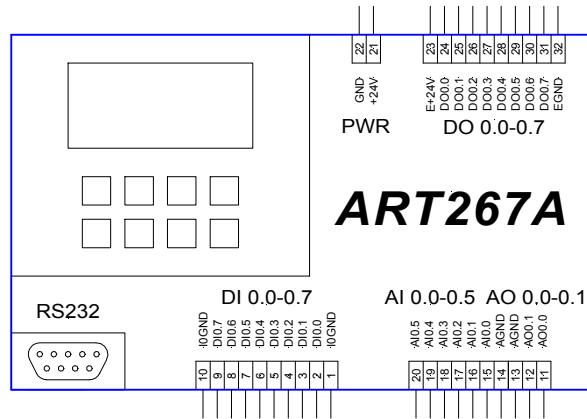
22 21
GND +24V
PWR

23 24 25 26 27 28 29 30 31 32
E+24V DO0.0 DO0.1 DO0.2 DO0.3 DO0.4 DO0.5 DO0.6 DO0.7 EGND
DO 0.0-0.7

ART267A

RS232

DI 0.0-0.7
I0GND DI0.7 DI0.6 DI0.5 DI0.4 DI0.3 DI0.2 DI0.1 DI0.0 I0GND
10 9 8 7 6 5 4 3 2 1

AI 0.0-0.5 AO 0.0-0.1
AI0.5 AI0.4 AI0.3 AI0.2 AI0.1 AI0.0 AGND AGND AO0.1 AO0.0
20 19 18 17 16 15 14 13 12 11